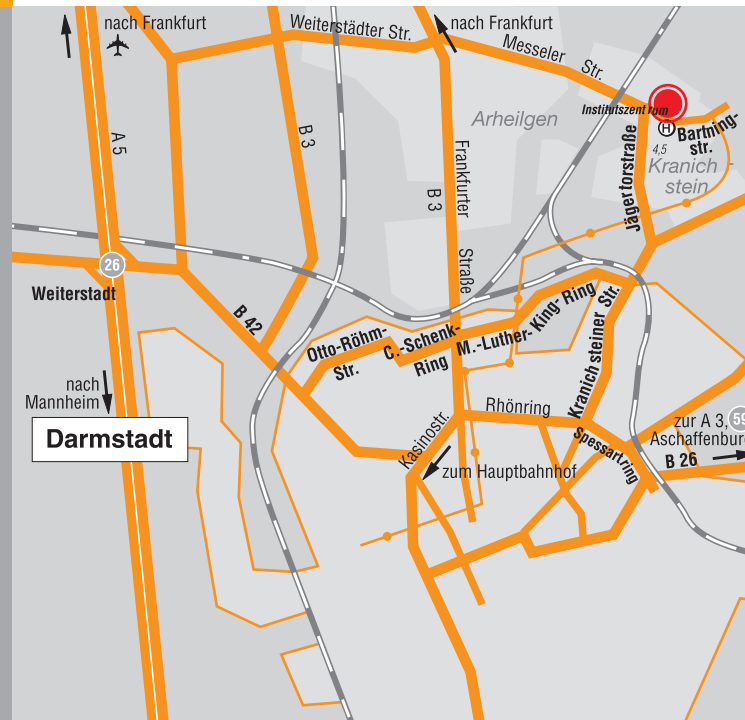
nach Frankfurt
Weiterstädter Str.
nach Frankfurt
Messeler Str.
Institutszentrum
H
Bartningstr.
4,5
Arheilgen
Kranichstein
A 5
B 3
B 3
Frankfurter Straße
Jägertorstraße
26
Weiterstadt
B 42
Otto-Röhm-Str.
C.-Schenk-Ring
M.-Luther-King-Ring
Kranichsteiner Str.
nach Mannheim
Darmstadt
Rhönring
Kasinostr.
zum Hauptbahnhof
Spessartring
zur A 3, Aschaffenbur
59
B 26